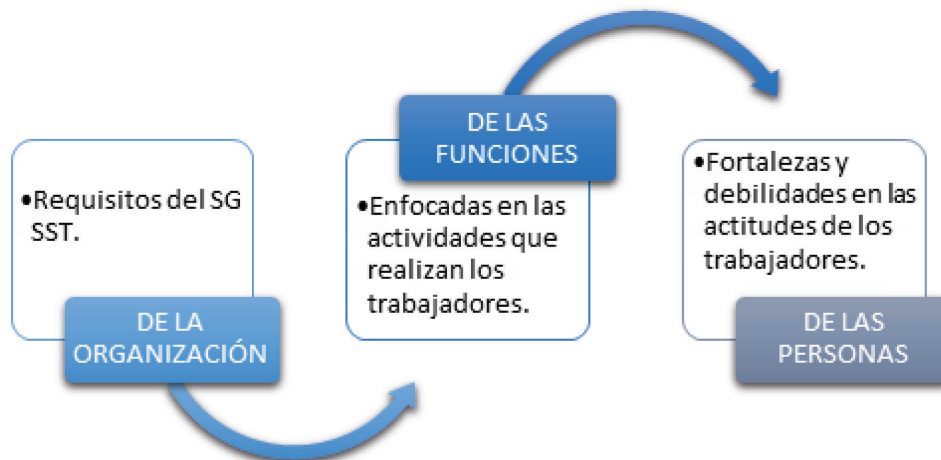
•Requisitos del SG SST.

DE LA ORGANIZACIÓN

DE LAS FUNCIONES

•Enfocadas en las actividades que realizan los trabajadores.

•Fortalezas y debilidades en las actitudes de los trabajadores.

DE LAS PERSONAS